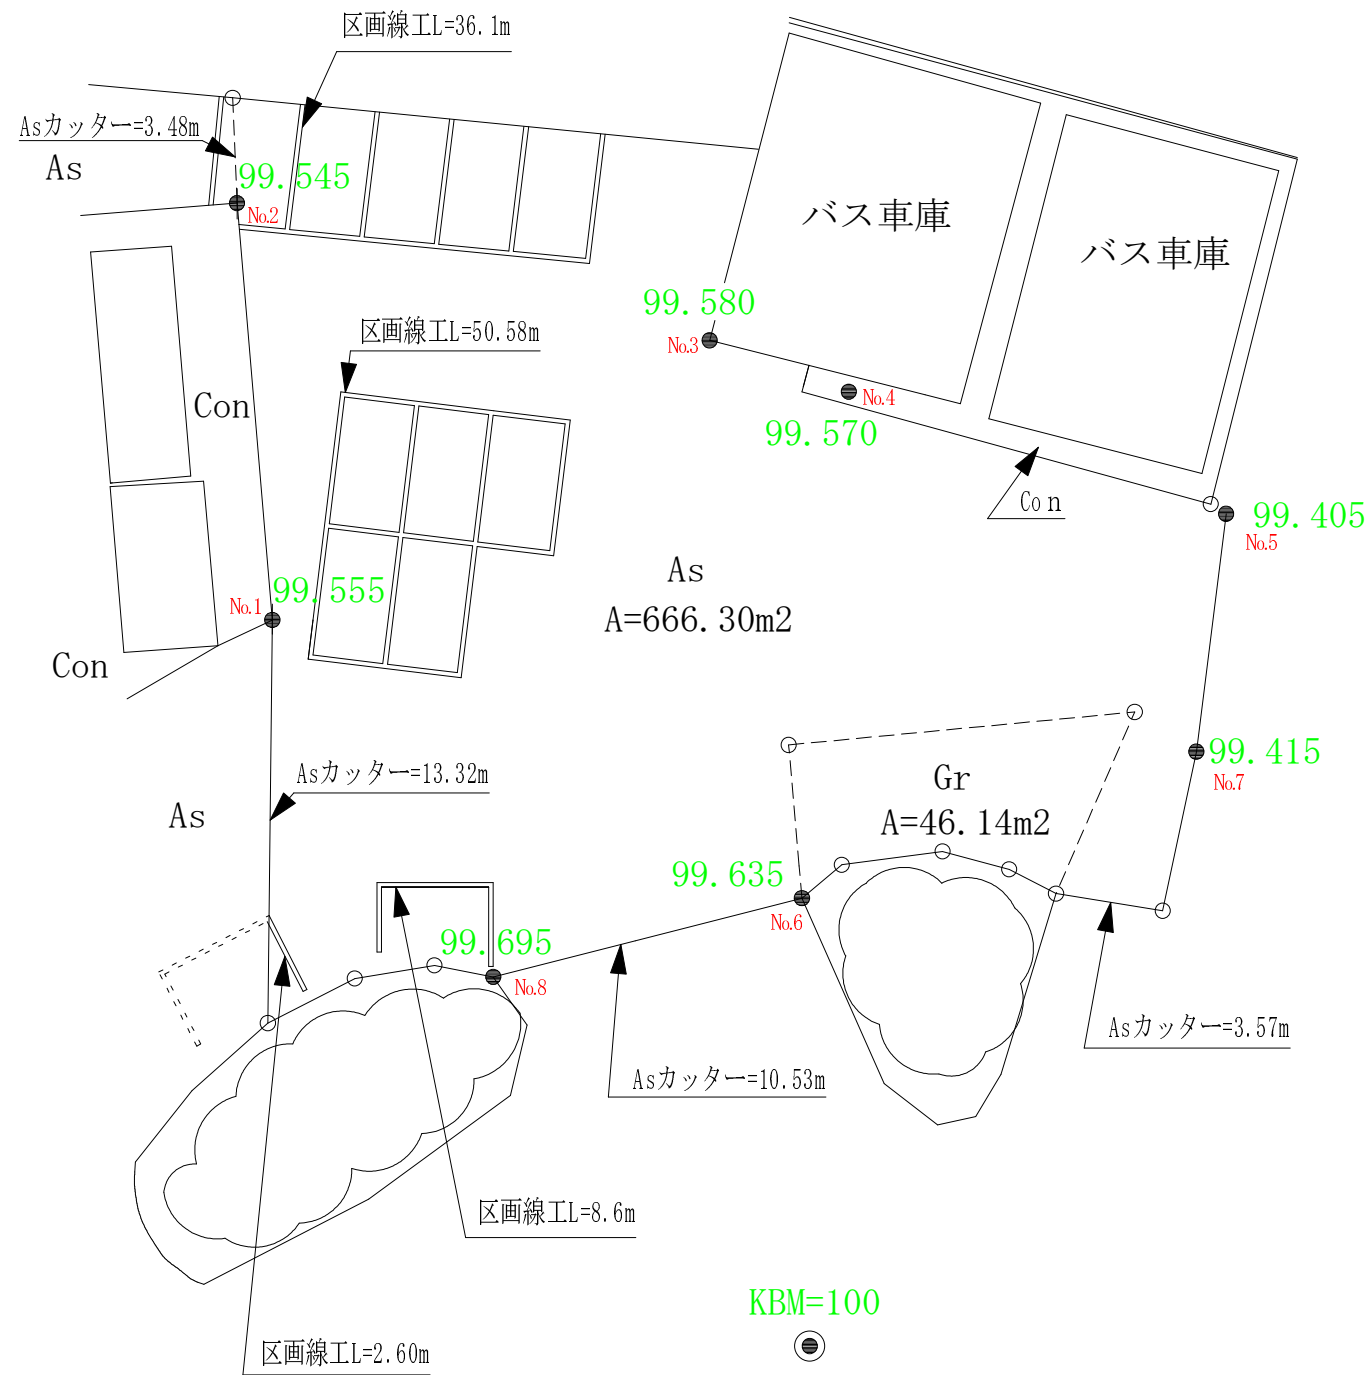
区画線工L=36.1m
Asカッター=3.48m
As
99.545
No.2
バス車庫
バス車庫
99.580
No.3
区画線工L=50.58m
No.4
99.570
Con
Con
99.405
No.5
As
A=666.30m2
No.1
99.555
Con
Asカッター=13.32m
As
99.415
No.7
Gr
A=46.14m2
99.635
No.6
99.695
No.8
Asカッター=10.53m
Asカッター=3.57m
区画線工L=8.6m
KBM=100
区画線工L=2.60m